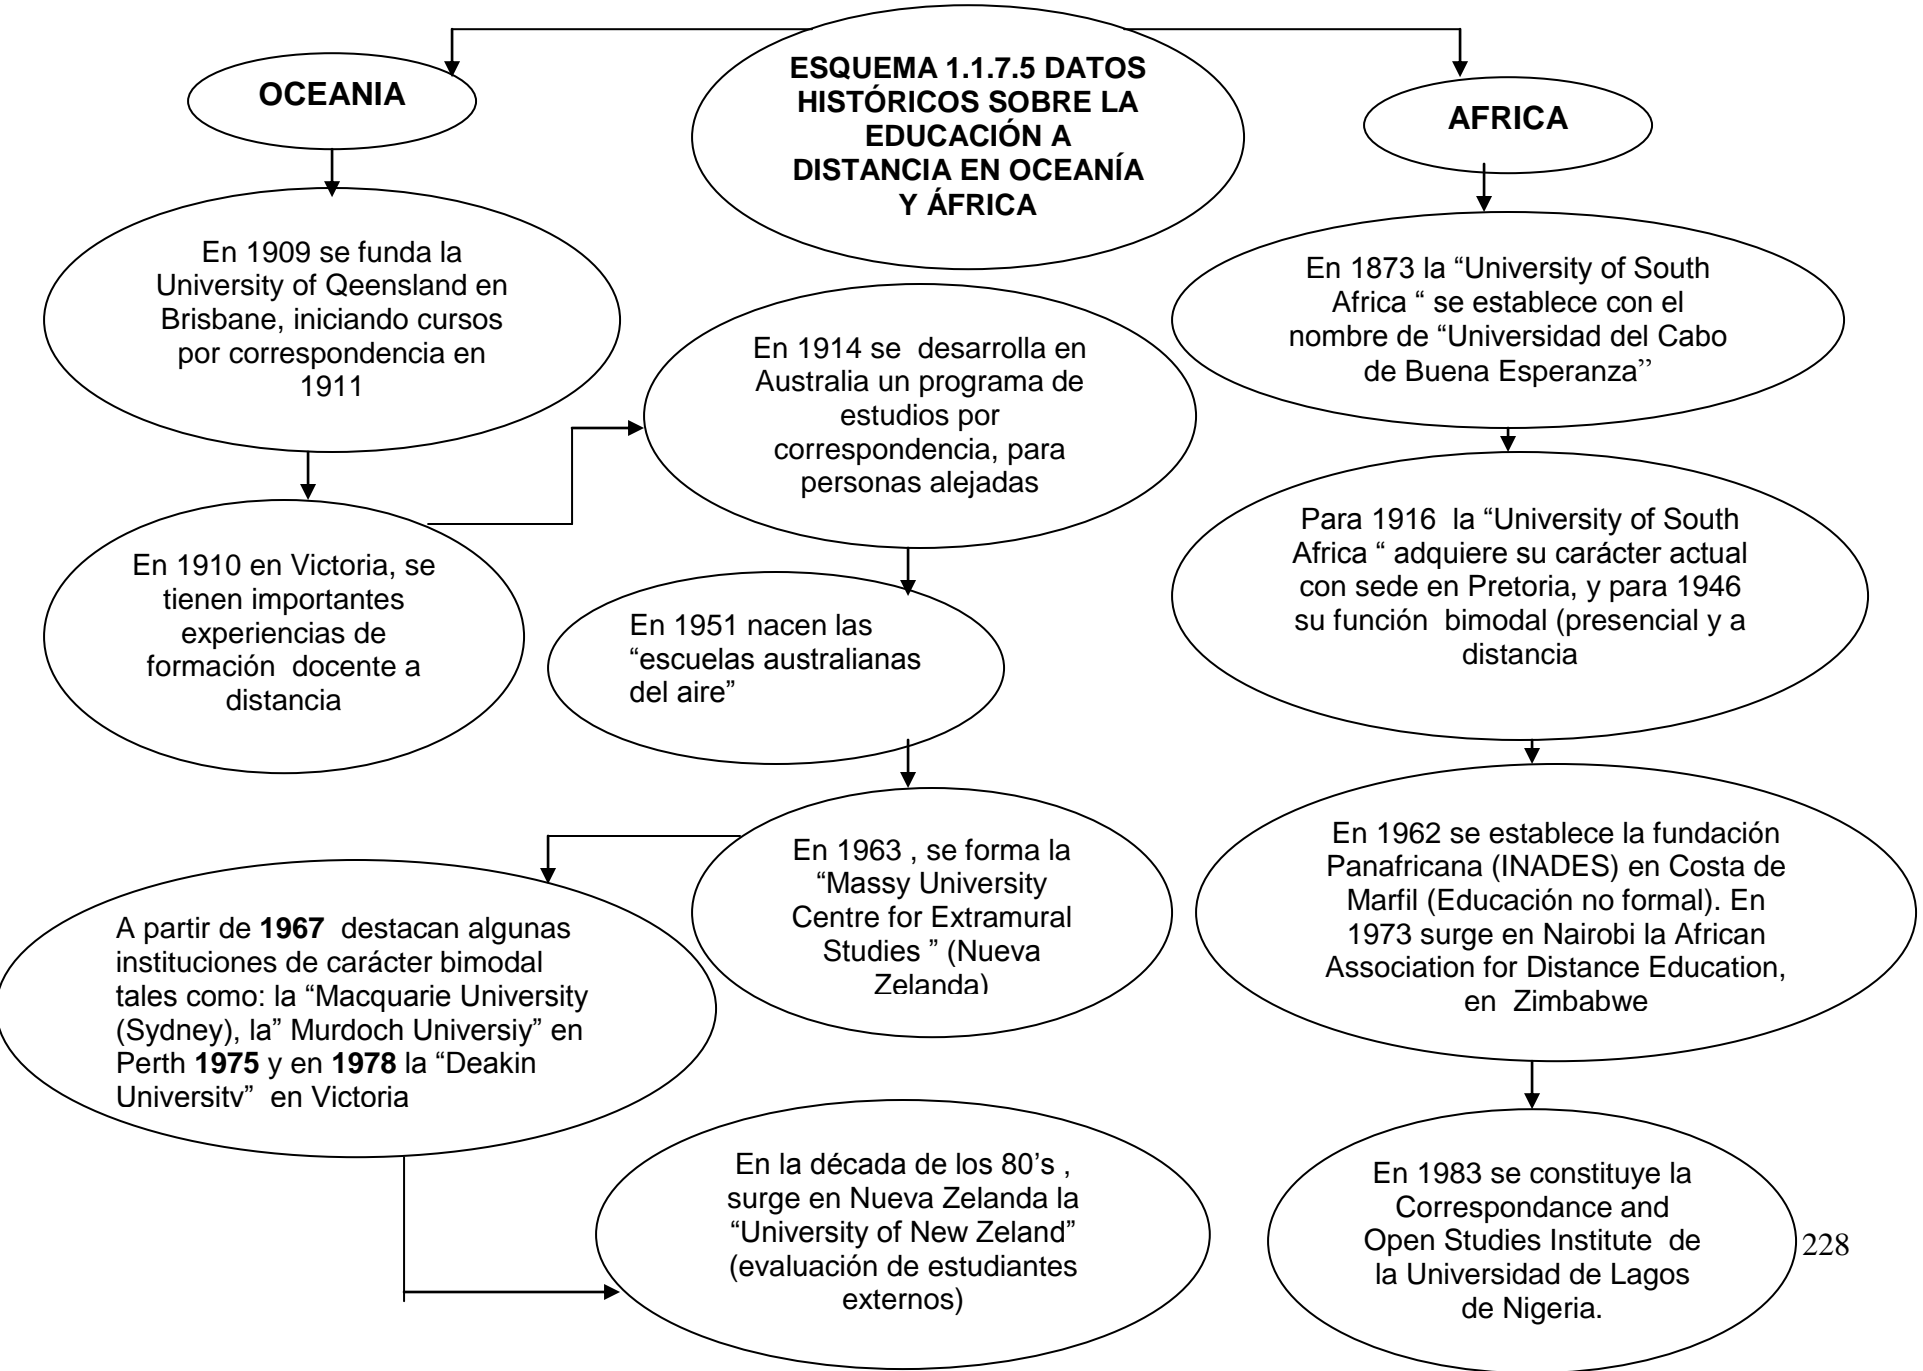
ESQUEMA 1.1.7.5 DATOS HISTÓRICOS SOBRE LA EDUCACIÓN A DISTANCIA EN OCEANÍA Y ÁFRICA

OCEANIA

En 1909 se funda la University of Qeensland en Brisbane, iniciando cursos por correspondencia en 1911

En 1910 en Victoria, se tienen importantes experiencias de formación docente a distancia

En 1914 se desarrolla en Australia un programa de estudios por correspondencia, para personas alejadas

En 1951 nacen las "escuelas australianas del aire"

En 1963 , se forma la "Massy University Centre for Extramural Studies " (Nueva Zelanda)

A partir de **1967** destacan algunas instituciones de carácter bimodal tales como: la "Macquarie University (Sydney), la" Murdoch Universiy" en Perth **1975** y en **1978** la "Deakin Universitv" en Victoria

En la década de los 80's , surge en Nueva Zelanda la "University of New Zeland" (evaluación de estudiantes externos)

AFRICA

En 1873 la "University of South Africa " se establece con el nombre de "Universidad del Cabo de Buena Esperanza"

Para 1916 la "University of South Africa " adquiere su carácter actual con sede en Pretoria, y para 1946 su función bimodal (presencial y a distancia

En 1962 se establece la fundación Panafricana (INADES) en Costa de Marfil (Educación no formal). En 1973 surge en Nairobi la African Association for Distance Education, en Zimbabwe

En 1983 se constituye la Correspondance and Open Studies Institute de la Universidad de Lagos de Nigeria.

228